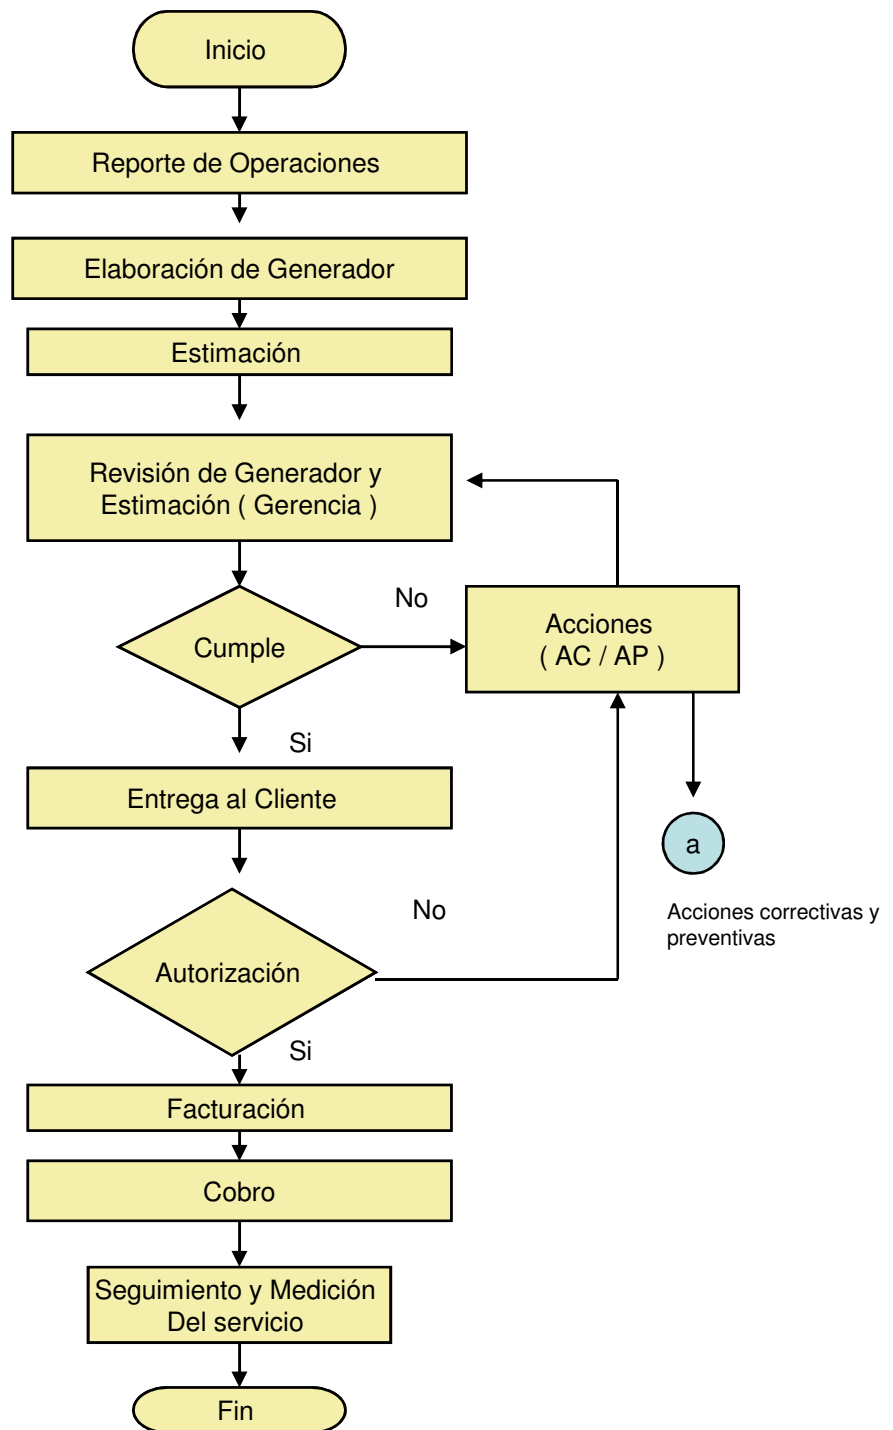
Inicio

Reporte de Operaciones

Elaboración de Generador

Estimación

Revisión de Generador y Estimación ( Gerencia )

Cumple

No

Acciones ( AC / AP )

Si

Entrega al Cliente

a

No

Acciones correctivas y preventivas

Autorización

Si

Facturación

Cobro

Seguimiento y Medición Del servicio

Fin